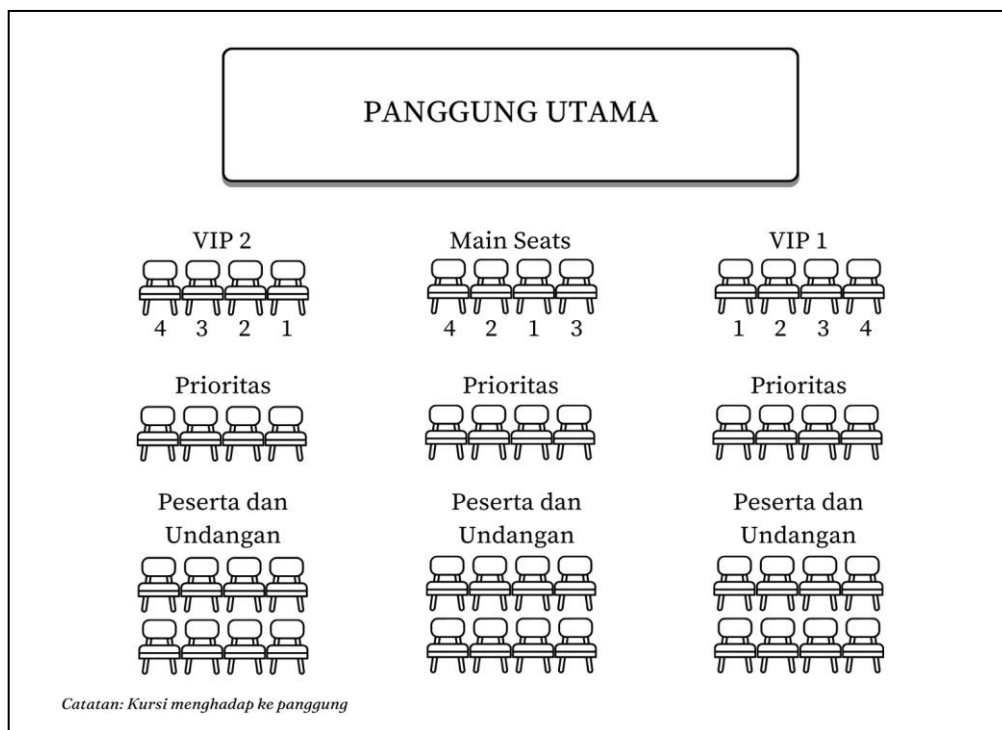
PANGGUNG UTAMA

VIP 2

4 3 2 1

Main Seats

4 2 1 3

VIP 1

1 2 3 4

Prioritas

Prioritas

Prioritas

Peserta dan Undangan

Peserta dan Undangan

Peserta dan Undangan

Catatan: Kursi menghadap ke panggung